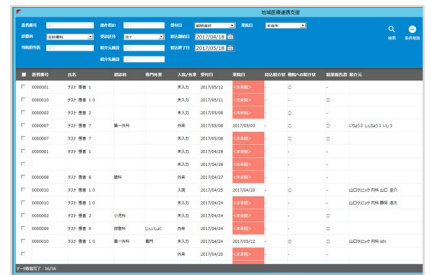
地域医療連携支援

患者番号 | 患者氏名 | 受付日 | 紹介状作成日 | 受付者 | 検索
診療科 | 全診療科 | 受診日 | 2017/04/18 | 条件削除
他院医師名 | 紹介元医療機関 | 2017/05/18
紹介先医師

| 患者番号 | 氏名 | 紹介状 | 専門外来 | 入院/外来 | 受付日 | 来院日 | 院区施分/受付 | 機能への紹介状 | 返信報告書 | 紹介先 |
|---|---|---|---|---|---|---|---|---|---|---|
| 0000001 | テスト 患者 1 |  |  | 未入院 | 2017/05/12 | (未来院) |  | ○ |  |  |
| 0000010 | テスト 患者 1 0 |  |  | 未入院 | 2017/05/11 | (未来院) |  | ○ |  |  |
| 0000002 | テスト 患者 2 |  |  | 未入院 | 2017/05/09 | (未来院) |  |  |  |  |
| 0000007 | テスト 患者 7 | 第一内科 |  | 外来 | 2017/05/08 | 2017/05/03 |  | ○ | ○ | いなばクリニック 内科 ○ ○ |
| 0000007 | テスト 患者 7 |  |  | 未入院 | 2017/05/08 | (未来院) |  | ○ |  |  |
| 0000001 | テスト 患者 1 |  |  | 未入院 | 2017/04/28 | (未来院) |  | ○ |  |  |
|  |  |  |  | 未入院 | 2017/04/28 | (未来院) |  |  |  |  |
| 0000006 | テスト 患者 6 | 眼科 |  | 未入院 | 2017/04/27 | (未来院) |  | ○ |  |  |
| 0000010 | テスト 患者 1 0 |  |  | 入院 | 2017/04/25 | 2017/04/20 |  | ○ | ○ | 山口クリニック 内科 山口 正行 |
| 0000010 | テスト 患者 1 0 |  |  | 未入院 | 2017/04/25 | (未来院) |  | ○ |  | 山口クリニック 内科 藤田 達夫 |
| 0000002 | テスト 患者 2 | 小児科 |  | 未入院 | 2017/04/24 | (未来院) |  |  |  |  |
| 0000009 | テスト 患者 9 | 循環科 | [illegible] | 未入院 | 2017/04/24 | (未来院) |  |  | ○ |  |
| 0000010 | テスト 患者 1 0 | 第一内科 | 専門 | 外来 | 2017/04/20 | 2017/05/12 |  | ○ |  | 山口クリニック 内科 abc |
|  |  |  |  | 未入院 | 2017/04/20 | (未来院) |  |  |  |  |

データ検索完了：56/56